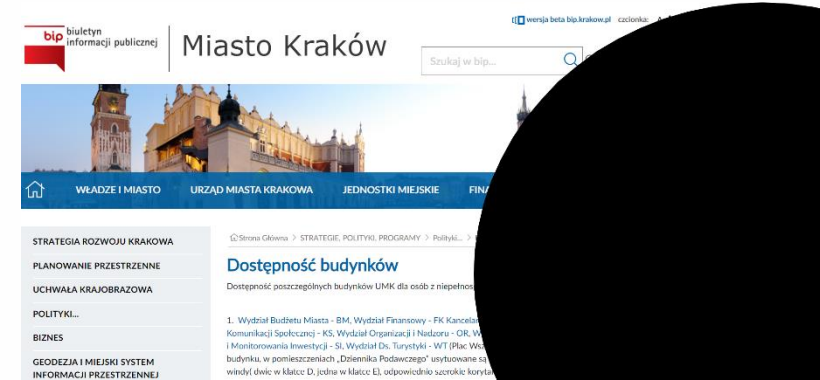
bip biuletyn informacji publicznej

Miasto Kraków

wersja beta bip.krakow.pl czcionka: A

Szukaj w bip...

WŁADZE I MIASTO URZĄD MIASTA KRAKOWA JEDNOSTKI MIEJSKIE FINA

STRATEGIA ROZWOJU KRAKOWA
PLANOWANIE PRZESTRZENNE
UCHWAŁA KRAJOBRAZOWA
POLITYKI...
BIZNES
GEODEZJA I MIEJSKI SYSTEM INFORMACJI PRZESTRZENNEJ

Strona Główna > STRATEGIE, POLITYKI, PROGRAMY > Polityki... >

Dostępność budynków

Dostępność poszczególnych budynków UMK dla osób z niepełnos

1. Wydział Budżetu Miasta - BM, Wydział Finansowy - FK Kancela Komunikacji Społecznej - KS, Wydział Organizacji i Nadzoru - OR, W i Monitorowania Inwestycji - SI, Wydział Ds. Turystyki - WT (Plac Wsz budynku, w pomieszczeniach „Dziennika Podawczego" usytuowane są windy( dwie w klatce D, jedna w klatce E), odpowiednio szerokie koryta